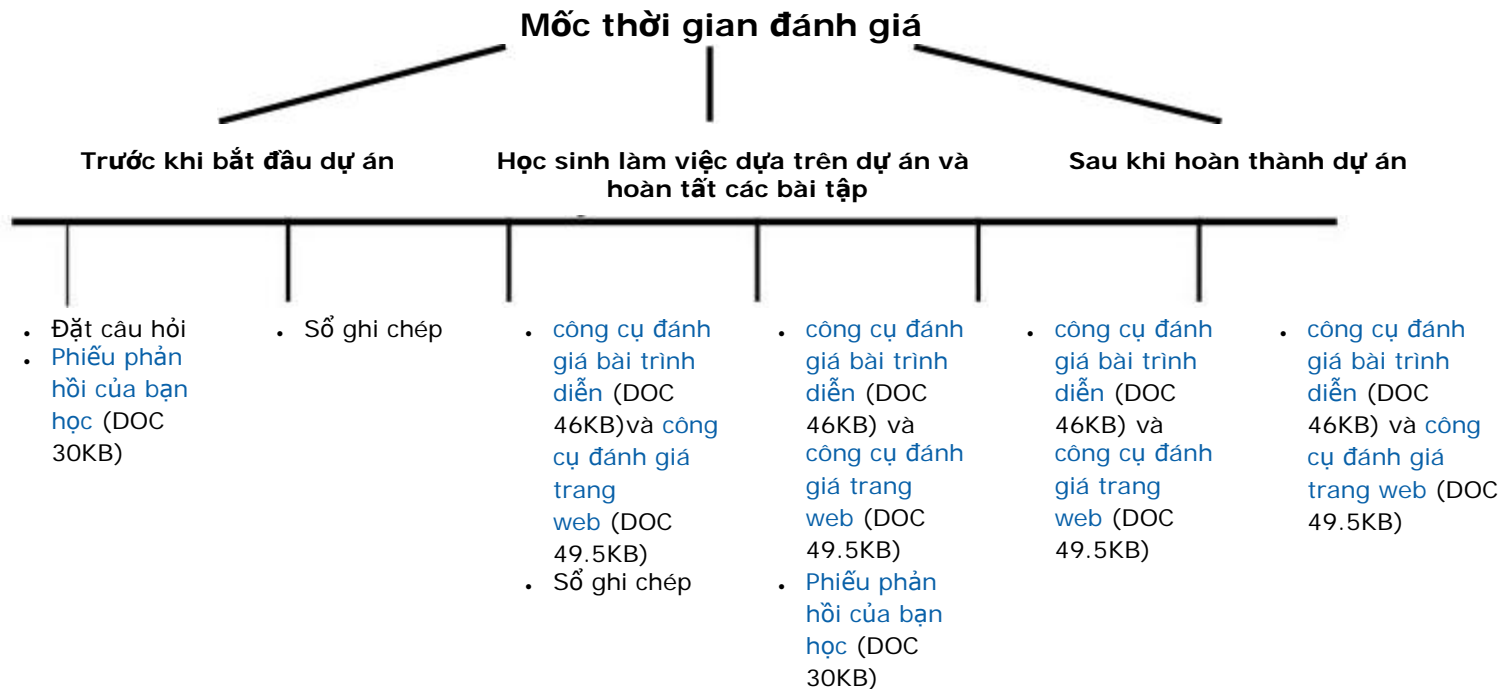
Mốc thời gian đánh giá

Trước khi bắt đầu dự án

Học sinh làm việc dựa trên dự án và hoàn tất các bài tập

Sau khi hoàn thành dự án

- Đặt câu hỏi
- Phiếu phản hồi của bạn học (DOC 30KB)

- Sổ ghi chép

- công cụ đánh giá bài trình diễn (DOC 46KB)và công cụ đánh giá trang web (DOC 49.5KB)
- Sổ ghi chép

- công cụ đánh giá bài trình diễn (DOC 46KB) và công cụ đánh giá trang web (DOC 49.5KB)
- Phiếu phản hồi của bạn học (DOC 30KB)

- công cụ đánh giá bài trình diễn (DOC 46KB) và công cụ đánh giá trang web (DOC 49.5KB)

- công cụ đánh giá bài trình diễn (DOC 46KB) và công cụ đánh giá trang web (DOC 49.5KB)